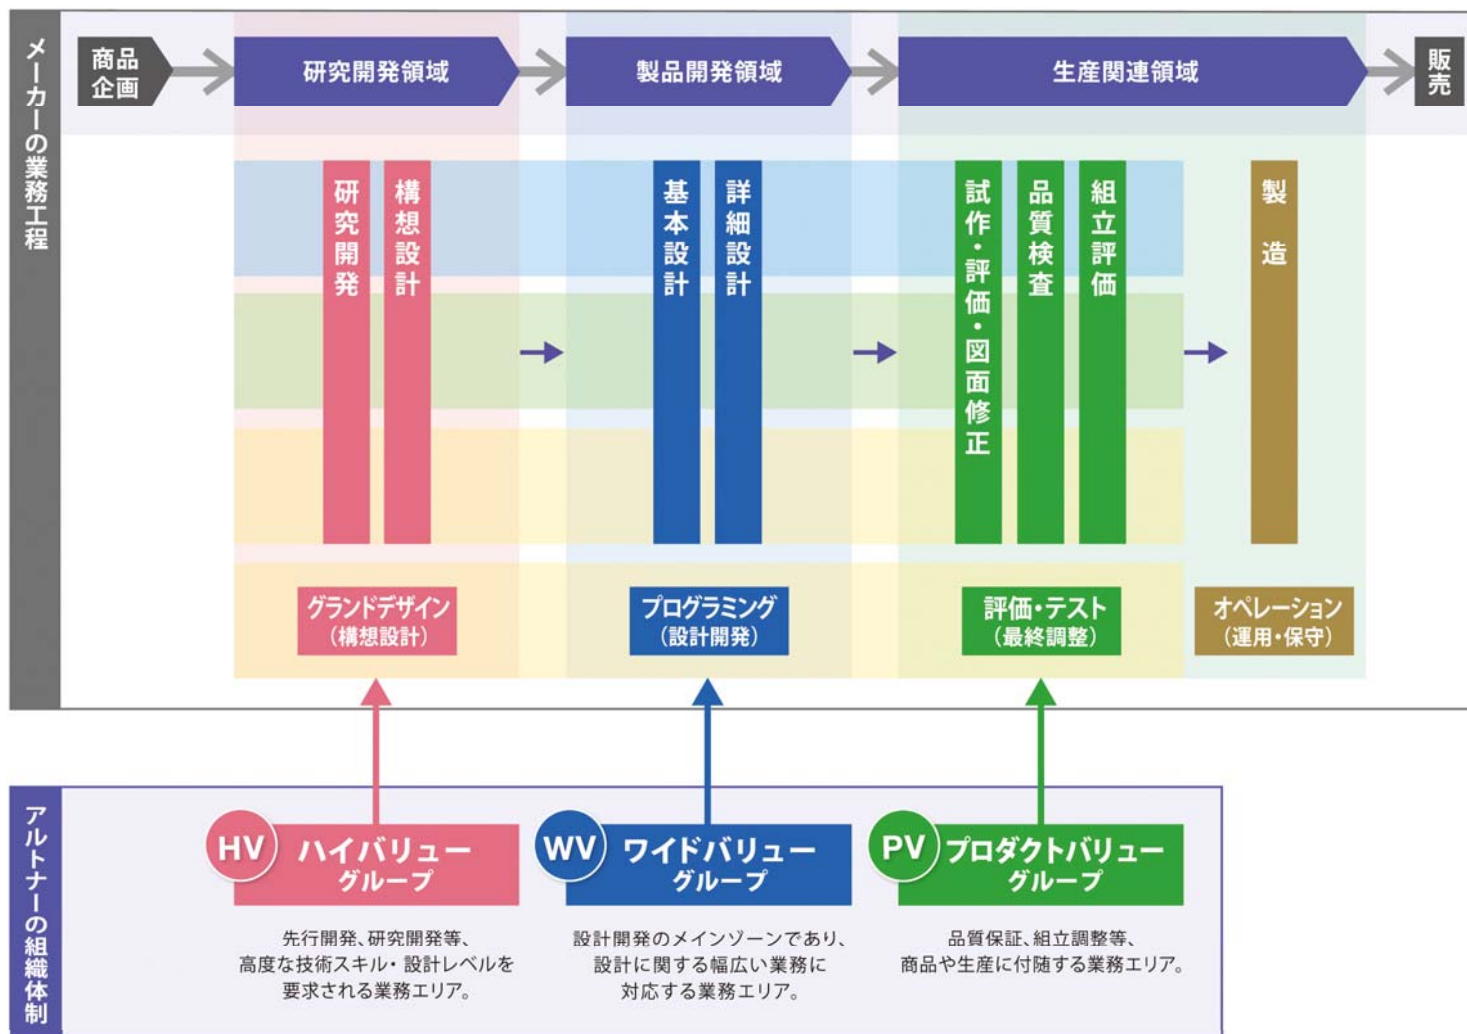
メーカーの業務工程

商品企画

研究開発領域

製品開発領域

生産関連領域

販売

研究開発

構想設計

基本設計

詳細設計

試作・評価・図面修正

品質検査

組立評価

製造

グランドデザイン（構想設計）

プログラミング（設計開発）

評価・テスト（最終調整）

オペレーション（運用・保守）

アルトナーの組織体制

HV ハイバリューグループ

先行開発、研究開発等、高度な技術スキル・設計レベルを要求される業務エリア。

WV ワイドバリューグループ

設計開発のメインゾーンであり、設計に関する幅広い業務に対応する業務エリア。

PV プロダクトバリューグループ

品質保証、組立調整等、商品や生産に付随する業務エリア。